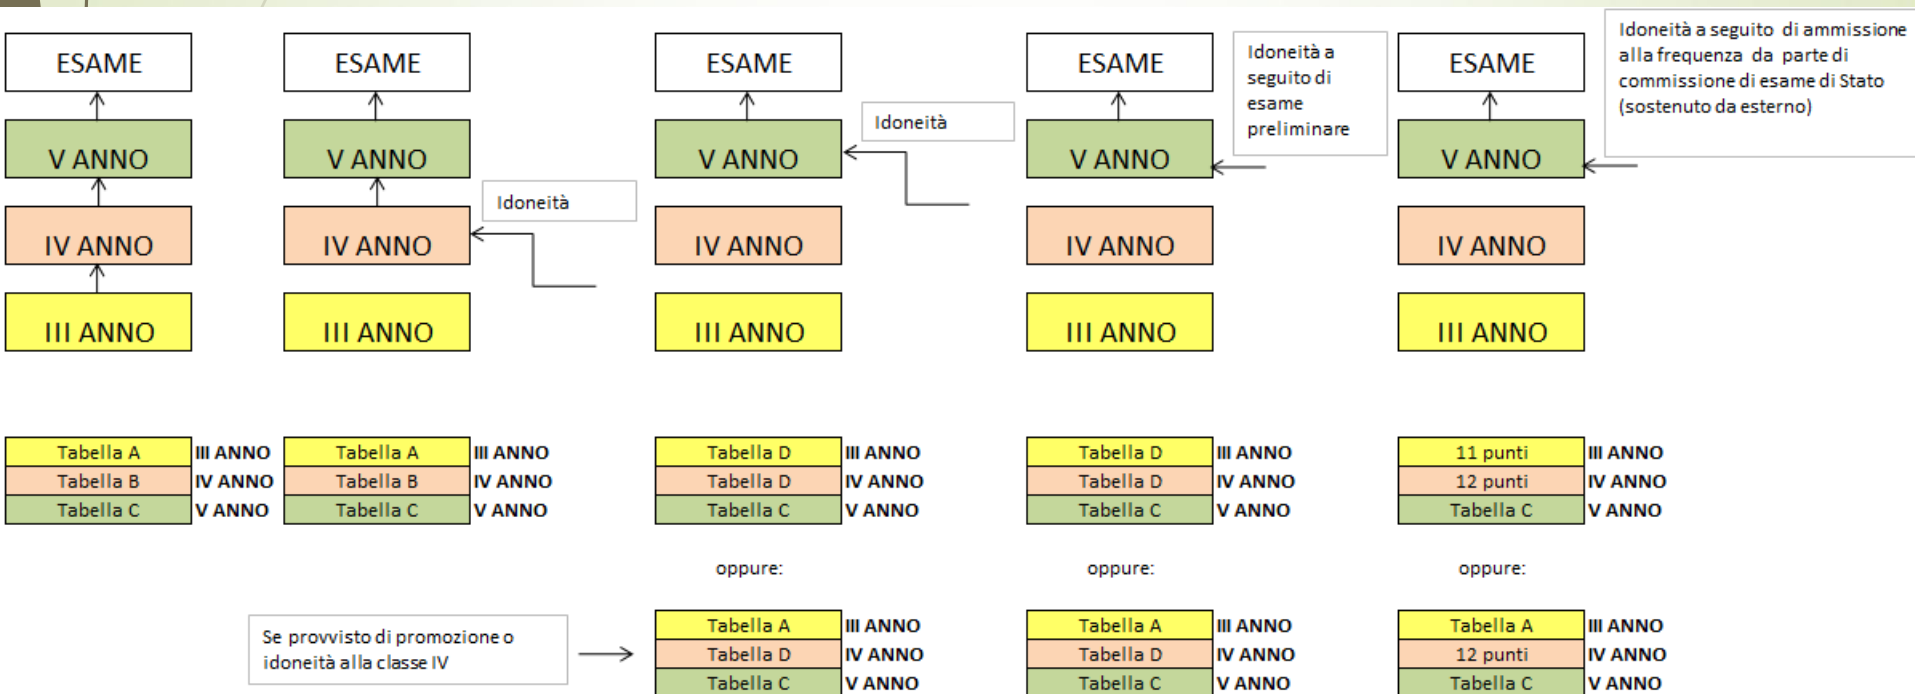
ESAME

V ANNO

IV ANNO

III ANNO

ESAME

V ANNO

IV ANNO

Idoneità

III ANNO

ESAME

Idoneità

V ANNO

IV ANNO

III ANNO

ESAME

Idoneità a seguito di esame preliminare

V ANNO

IV ANNO

III ANNO

ESAME

Idoneità a seguito di ammissione alla frequenza da parte di commissione di esame di Stato (sostenuto da esterno)

V ANNO

IV ANNO

III ANNO

| Tabella A | III ANNO |
|---|---|
| Tabella B | IV ANNO |
| Tabella C | V ANNO |

| Tabella A | III ANNO |
|---|---|
| Tabella B | IV ANNO |
| Tabella C | V ANNO |

| Tabella D | III ANNO |
|---|---|
| Tabella D | IV ANNO |
| Tabella C | V ANNO |

| Tabella D | III ANNO |
|---|---|
| Tabella D | IV ANNO |
| Tabella C | V ANNO |

| 11 punti | III ANNO |
|---|---|
| 12 punti | IV ANNO |
| Tabella C | V ANNO |

oppure:

oppure:

oppure:

Se provvisto di promozione o idoneità alla classe IV

| Tabella A | III ANNO |
|---|---|
| Tabella D | IV ANNO |
| Tabella C | V ANNO |

| Tabella A | III ANNO |
|---|---|
| Tabella D | IV ANNO |
| Tabella C | V ANNO |

| Tabella A | III ANNO |
|---|---|
| 12 punti | IV ANNO |
| Tabella C | V ANNO |